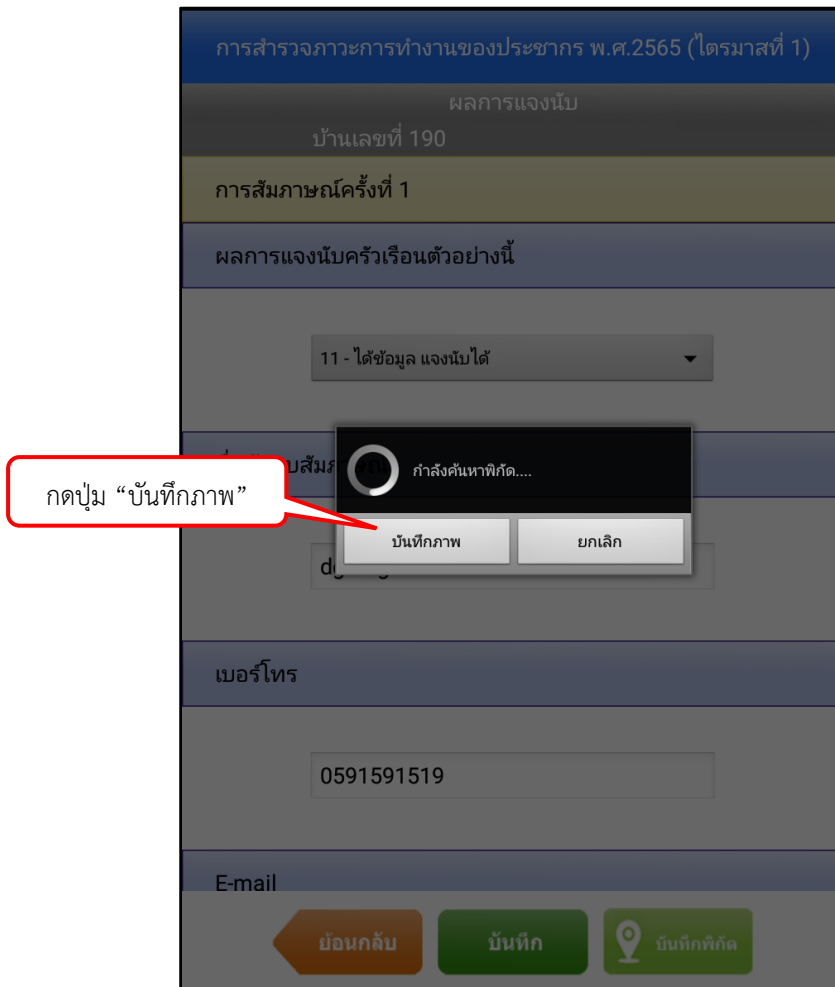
การสำรวจภาวะการทำงานของประชากร พ.ศ.2565 (ไตรมาสที่ 1)

ผลการแจงนับ

บ้านเลขที่ 190

การสัมภาษณ์ครั้งที่ 1

ผลการแจงนับครัวเรือนตัวอย่างนี้

11 - ได้ข้อมูล แจงนับได้

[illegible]สัม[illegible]

กดปุ่ม “บันทึกภาพ”

กำลังค้นหาพิกัด....

บันทึกภาพ

ยกเลิก

dg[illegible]

เบอร์โทร

0591591519

E-mail

ย้อนกลับ

บันทึก

บันทึกพิกัด